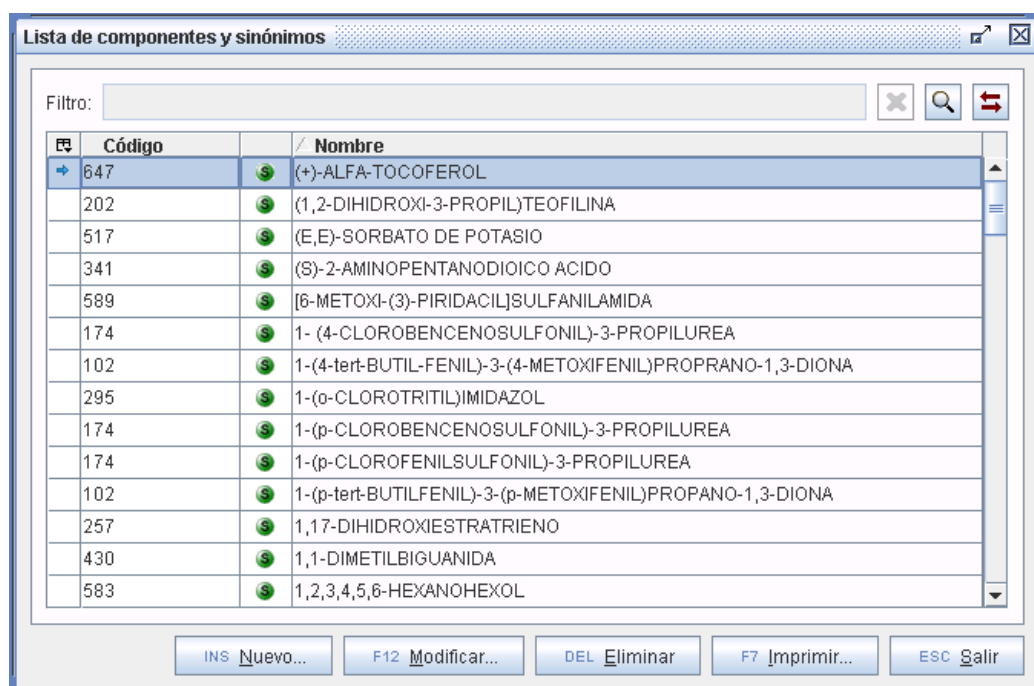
Lista de componentes y sinónimos

Filtro:

| Código | | Nombre |
|---|---|---|
| 647 | S | (+)-ALFA-TOCOFEROL |
| 202 | S | (1,2-DIHIDROXI-3-PROPIL)TEOFILINA |
| 517 | S | (E,E)-SORBATO DE POTASIO |
| 341 | S | (S)-2-AMINOPENTANODIOICO ACIDO |
| 589 | S | [6-METOXI-(3)-PIRIDACIL]SULFANILAMIDA |
| 174 | S | 1- (4-CLOROBENCENOSULFONIL)-3-PROPILUREA |
| 102 | S | 1-(4-tert-BUTIL-FENIL)-3-(4-METOXIFENIL)PROPRANO-1,3-DIONA |
| 295 | S | 1-(o-CLOROTRITIL)IMIDAZOL |
| 174 | S | 1-(p-CLOROBENCENOSULFONIL)-3-PROPILUREA |
| 174 | S | 1-(p-CLOROFENILSULFONIL)-3-PROPILUREA |
| 102 | S | 1-(p-tert-BUTILFENIL)-3-(p-METOXIFENIL)PROPANO-1,3-DIONA |
| 257 | S | 1,17-DIHIDROXIESTRATRIENO |
| 430 | S | 1,1-DIMETILBIGUANIDA |
| 583 | S | 1,2,3,4,5,6-HEXANOHEXOL |

INS Nuevo... F12 Modificar... DEL Eliminar F7 Imprimir... ESC Salir